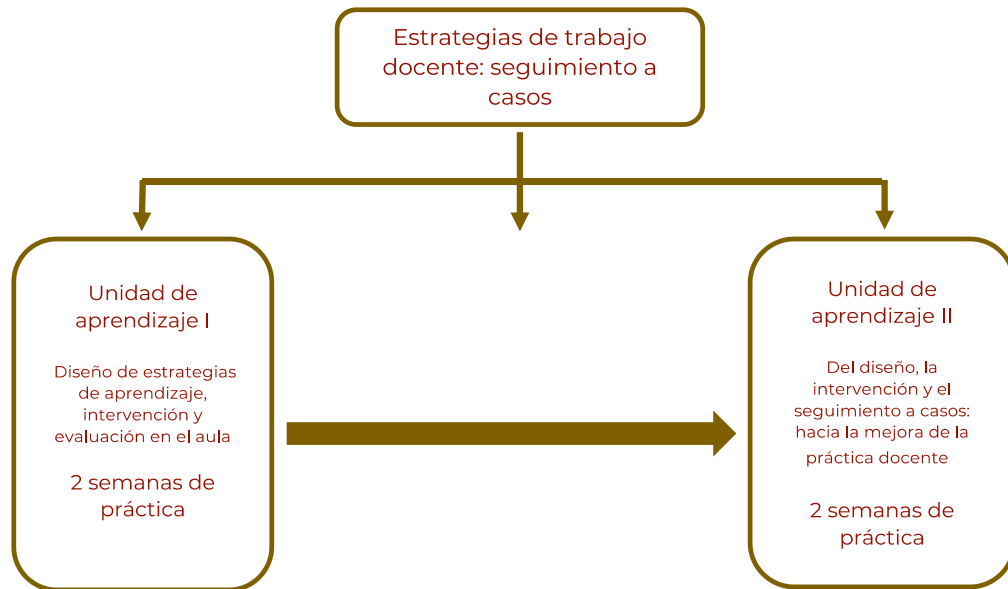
Estrategias de trabajo docente: seguimiento a casos

Unidad de aprendizaje I

Diseño de estrategias de aprendizaje, intervención y evaluación en el aula

2 semanas de práctica

Unidad de aprendizaje II

Del diseño, la intervención y el seguimiento a casos: hacia la mejora de la práctica docente

2 semanas de práctica